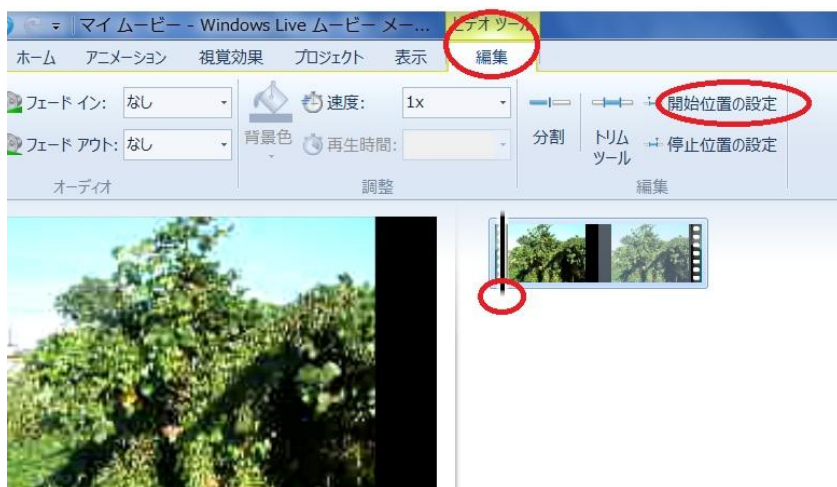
マイ ムービー - Windows Live ムービー メー... ビデオ ツール

ホーム アニメーション 視覚効果 プロジェクト 表示 編集

フェード イン: なし
フェード アウト: なし
オーディオ

背景色
速度: 1x
再生時間:
調整

分割
トリム ツール
開始位置の設定
停止位置の設定
編集